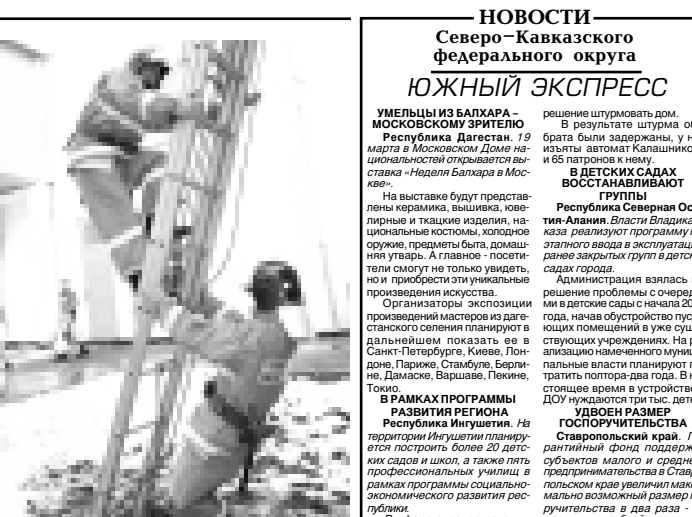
НОВОСТИ
Северо-Кавказского федерального округа
ЮЖНЫЙ ЭКСПРЕСС

УМЕЛЬЦЫ ИЗ БАЛХАРА – МОСКОВСКОМУ ЗРИТЕЛЮ
Республика Дагестан. 19 марта в Московском Доме национальностей открывается выставка «Неделя Балхара в Москве».

На выставке будут представлены керамика, вышивка, ювелирные и ткацкие изделия, национальные костюмы, холодное оружие, предметы быта, домашняя утварь. А главное - посетители смогут не только увидеть, но и приобрести эти уникальные произведения искусства.

Организаторы экспозиции произведений мастеров из дагестанского селения планируют в дальнейшем показать ее в Санкт-Петербурге, Киеве, Лондоне, Париже, Стамбуле, Берлине, Дамаске, Варшаве, Пекине, Токио.

В РАМКАХ ПРОГРАММЫ РАЗВИТИЯ РЕГИОНА
Республика Ингушетия. На территории Ингушетии планируется построить более 20 детских садов и школ, а также пять профессиональных училищ в рамках программы социально-экономического развития республики.

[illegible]

решение штурмовать дом.

В результате штурма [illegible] брата были задержаны, у н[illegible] изъяты автомат Калашнико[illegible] и 65 патронов к нему.

В ДЕТСКИХ САДАХ ВОССТАНАВЛИВАЮТ ГРУППЫ
Республика Северная Ос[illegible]тия-Алания. Власти Владика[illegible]каза реализуют программу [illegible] этапного ввода в эксплуатац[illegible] ранее закрытых групп в детск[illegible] садах города.

Администрация взялась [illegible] решение проблемы с очеред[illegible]ми в детские сады с начала 20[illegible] года, начав обустройство пус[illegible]ющих помещений в уже сущ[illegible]ствующих учреждениях. На р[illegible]ализацию намеченного муниц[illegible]пальные власти планируют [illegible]тратить полтора-два года. В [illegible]стоящее время в устройстве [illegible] ДОУ нуждаются три тыс. дете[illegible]

УДВОЕН РАЗМЕР ГОСПОРУЧИТЕЛЬСТВА
Ставропольский край. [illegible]рантийный фонд поддерж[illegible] субъектов малого и средне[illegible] предпринимательства в Ставр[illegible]польском крае увеличил макс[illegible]мально возможный размер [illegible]ручительства в два раза - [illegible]